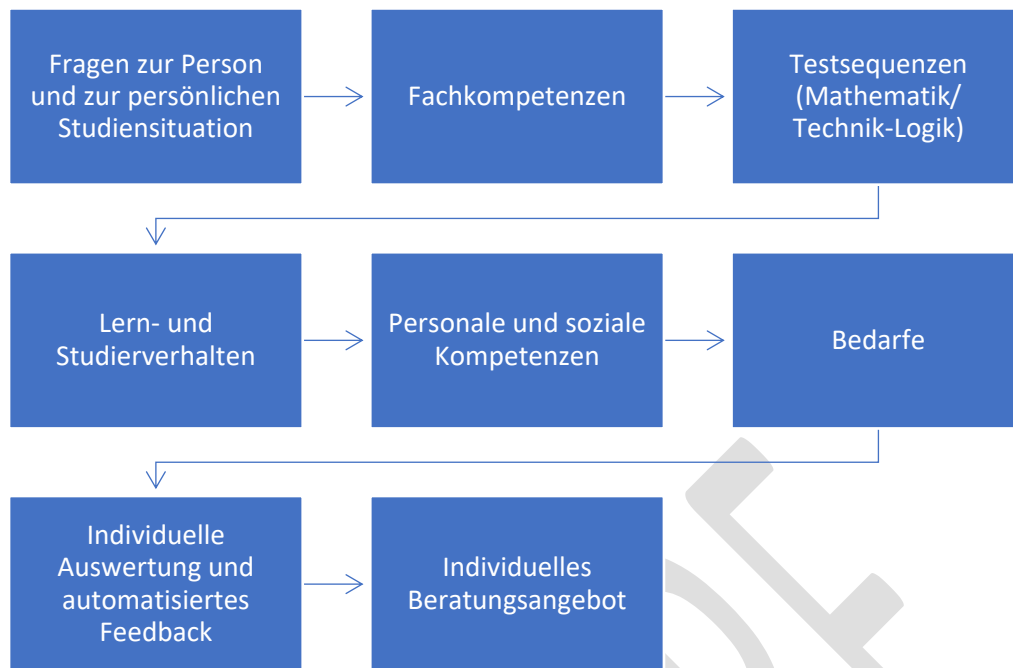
Fragen zur Person und zur persönlichen Studiensituation

Fachkompetenzen

Testsequenzen (Mathematik/ Technik-Logik)

Lern- und Studierverhalten

Personale und soziale Kompetenzen

Bedarfe

Individuelle Auswertung und automatisiertes Feedback

Individuelles Beratungsangebot